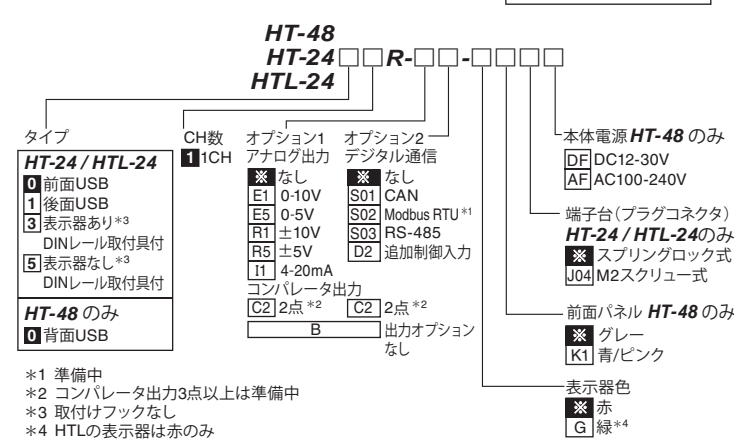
HT-48
HT-24 □□R-□□-□□□□
HTL-24

タイプ
HT-24 / HTL-24
0 前面USB
1 後面USB
3 表示器あり*3
DINレール取付具付
5 表示器なし*3
DINレール取付具付
HT-48 のみ
0 背面USB

CH数
1 1CH

オプション1
アナログ出力
※ なし
E1 0-10V
E5 0-5V
R1 ±10V
R5 ±5V
I1 4-20mA
コンパレータ出力
C2 2点*2

オプション2
デジタル通信
※ なし
S01 CAN
S02 Modbus RTU*1
S03 RS-485
D2 追加制御入力
C2 2点*2

B
出力オプションなし

本体電源 HT-48 のみ
DF DC12-30V
AF AC100-240V

端子台(プラグコネクタ)
HT-24 / HTL-24のみ
※ スプリングロック式
J04 M2スクリュー式

前面パネル HT-48 のみ
※ グレー
K1 青/ピンク

表示器色
※ 赤
G 緑*4

*1 準備中
*2 コンパレータ出力3点以上は準備中
*3 取付けフックなし
*4 HTLの表示器は赤のみ